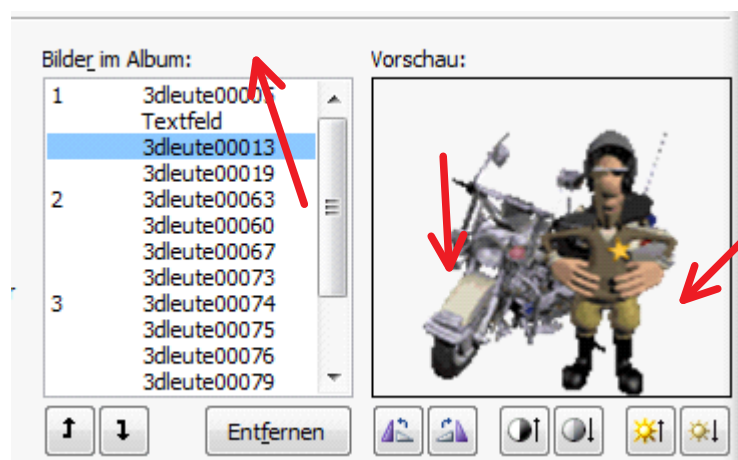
Bilder im Album:

| | |
|---|---|
| 1 | 3dleute0000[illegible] |
| | Textfeld |
| | 3dleute00013 |
| | 3dleute00019 |
| 2 | 3dleute00063 |
| | 3dleute00060 |
| | 3dleute00067 |
| | 3dleute00073 |
| 3 | 3dleute00074 |
| | 3dleute00075 |
| | 3dleute00076 |
| | 3dleute00079 |

Vorschau:

Entfernen